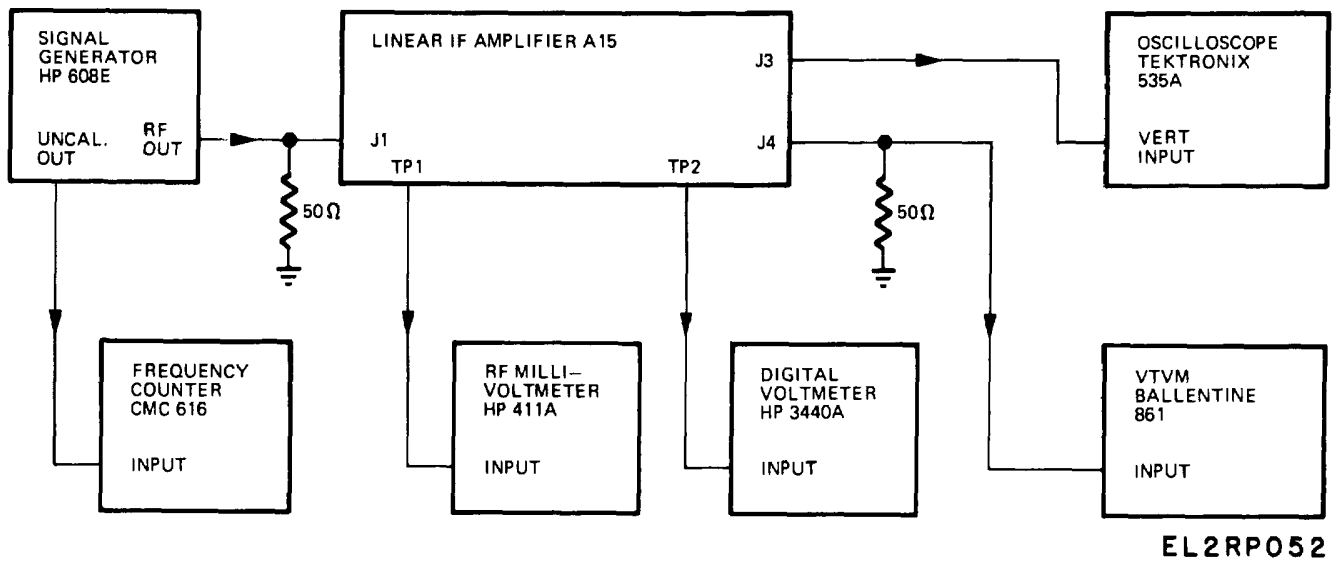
SIGNAL GENERATOR HP 608E

UNCAL. OUT

RF OUT

$50\Omega$

LINEAR IF AMPLIFIER A15

J1

TP1

TP2

J3

J4

$50\Omega$

OSCILLOSCOPE TEKTRONIX 535A

VERT INPUT

FREQUENCY COUNTER CMC 616

INPUT

RF MILLI– VOLTMETER HP 411A

INPUT

DIGITAL VOLTMETER HP 3440A

INPUT

VTVM BALLENTINE 861

INPUT

EL2RP052